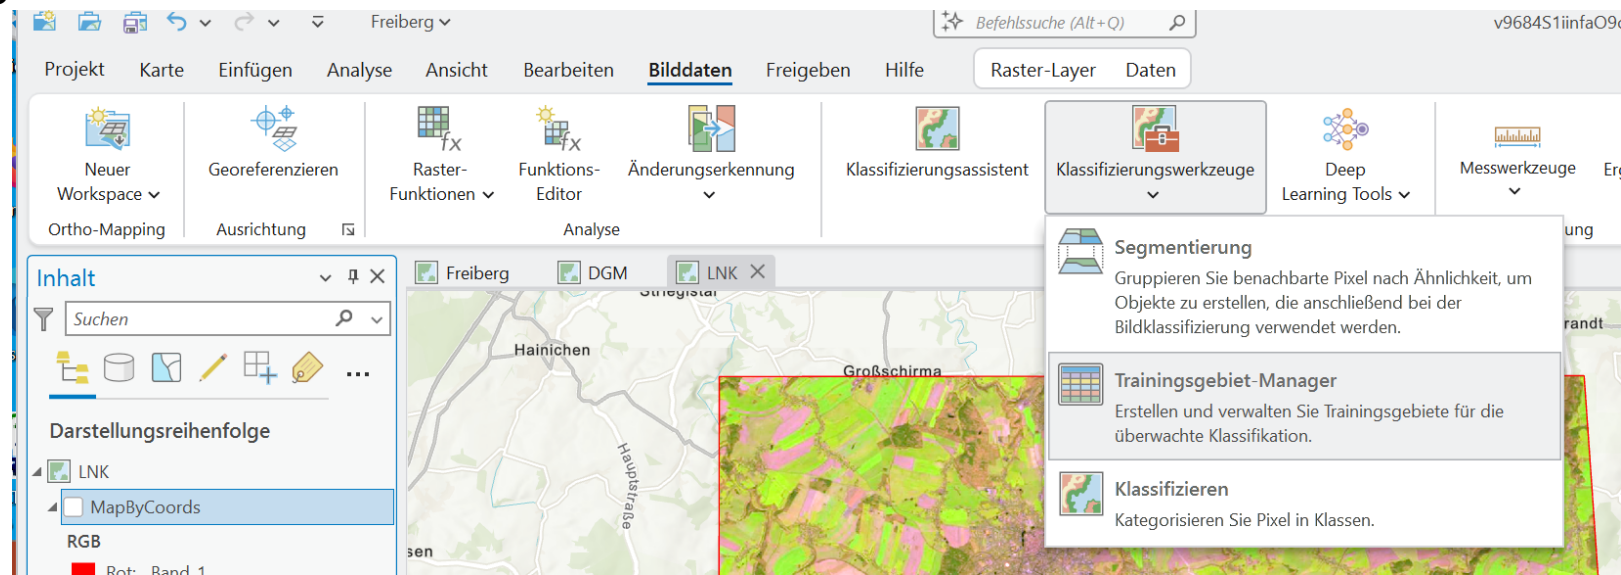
Freiberg
Befehlssuche (Alt+Q)
v9684S1iinfaO9

Projekt Karte Einfügen Analyse Ansicht Bearbeiten Bilddaten Freigeben Hilfe Raster-Layer Daten

Neuer Workspace
Ortho-Mapping
Georeferenzieren
Ausrichtung
Raster-Funktionen
Funktions-Editor
Änderungserkennung
Analyse
Klassifizierungsassistent
Klassifizierungswerkzeuge
Deep Learning Tools
Messwerkzeuge
Er
ung

Inhalt
Suchen
Darstellungsreihenfolge
LNK
MapByCoords
RGB
Rot: Band_1

Freiberg DGM LNK
Striegistal
Hainichen
Großschirma
Hauptstraße
sen
randt

Segmentierung
Gruppieren Sie benachbarte Pixel nach Ähnlichkeit, um Objekte zu erstellen, die anschließend bei der Bildklassifizierung verwendet werden.

Trainingsgebiet-Manager
Erstellen und verwalten Sie Trainingsgebiete für die überwachte Klassifikation.

Klassifizieren
Kategorisieren Sie Pixel in Klassen.